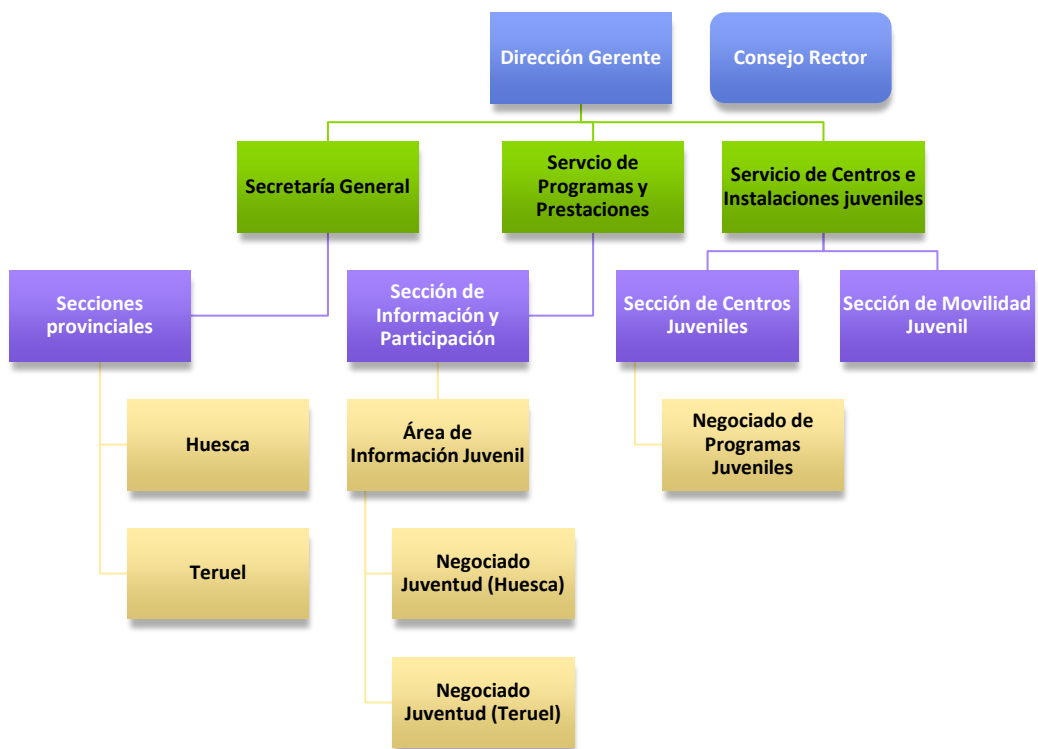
Dirección Gerente

Consejo Rector

Secretaría General

Servcio de Programas y Prestaciones

Servicio de Centros e Instalaciones juveniles

Secciones provinciales

Sección de Información y Participación

Sección de Centros Juveniles

Sección de Movilidad Juvenil

Huesca

Teruel

Área de Información Juvenil

Negociado Juventud (Huesca)

Negociado Juventud (Teruel)

Negociado de Programas Juveniles